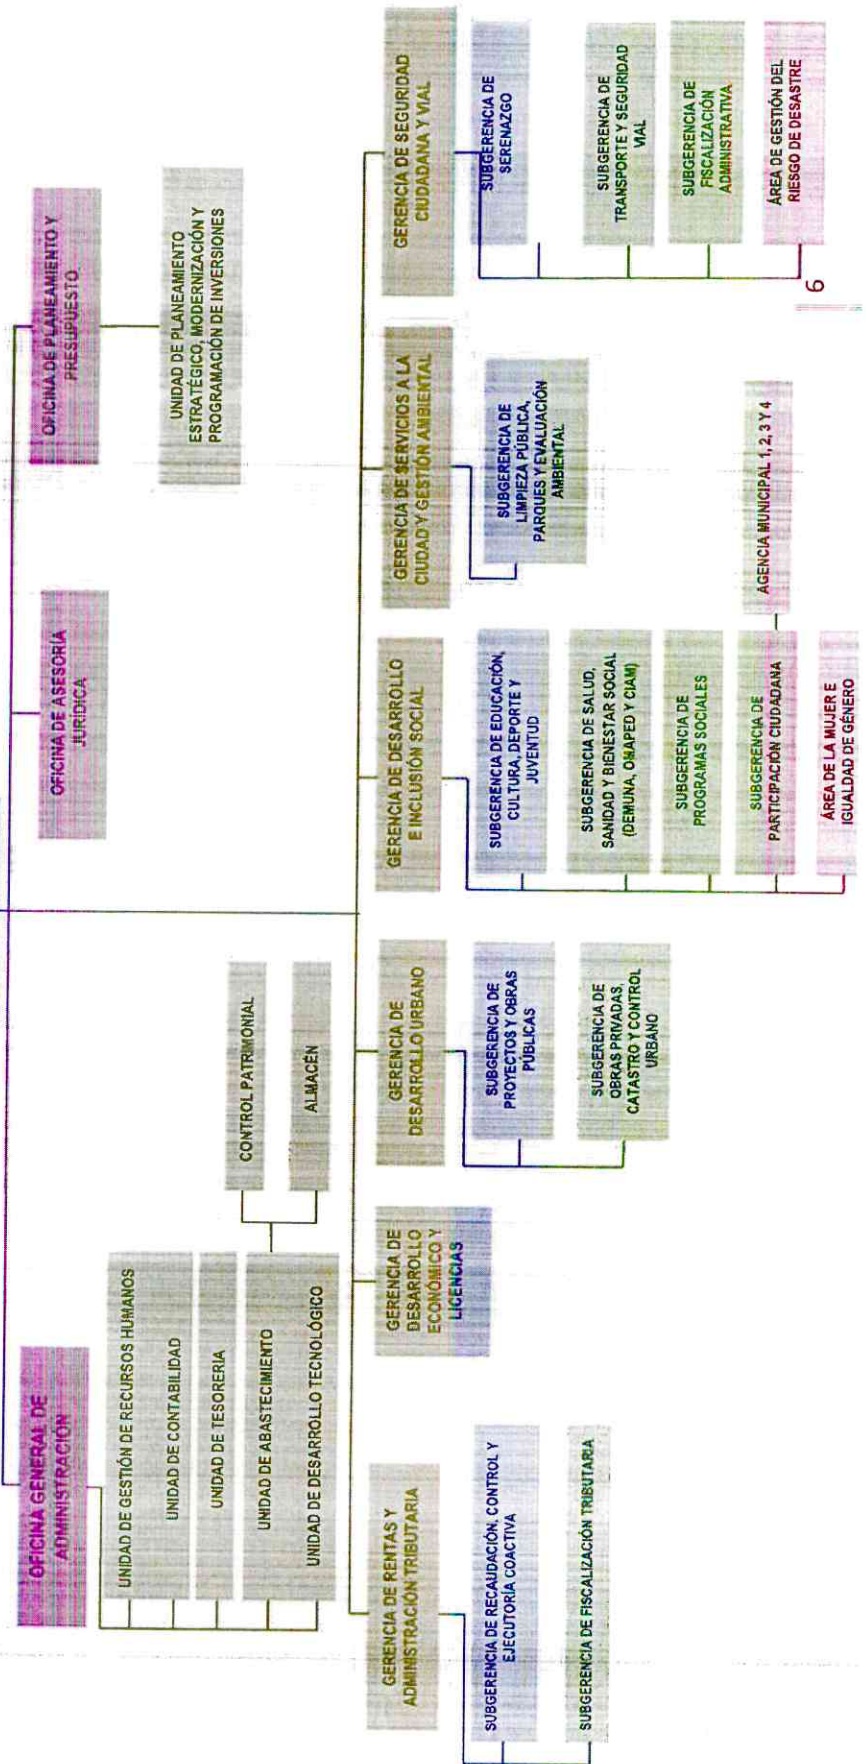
OFICINA DE PLANEAMIENTO Y PRESUPUESTO

UNIDAD DE PLANEAMIENTO ESTRATÉGICO, MODERNIZACIÓN Y PROGRAMACIÓN DE INVERSIONES

OFICINA DE ASESORÍA JURÍDICA

OFICINA GENERAL DE ADMINISTRACIÓN

UNIDAD DE GESTIÓN DE RECURSOS HUMANOS

UNIDAD DE CONTABILIDAD

UNIDAD DE TESORERIA

UNIDAD DE ABASTECIMIENTO

CONTROL PATRIMONIAL

ALMACÉN

UNIDAD DE DESARROLLO TECNOLÓGICO

GERENCIA DE SEGURIDAD CIUDADANA Y VIAL

SUBGERENCIA DE SERENAZGO

SUBGERENCIA DE TRANSPORTE Y SEGURIDAD VIAL

SUBGERENCIA DE FISCALIZACIÓN ADMINISTRATIVA

ÁREA DE GESTIÓN DEL RIESGO DE DESASTRE

GERENCIA DE SERVICIOS A LA CIUDAD Y GESTIÓN AMBIENTAL

SUBGERENCIA DE LIMPIEZA PÚBLICA, PARQUES Y EVALUACIÓN AMBIENTAL

GERENCIA DE DESARROLLO E INCLUSIÓN SOCIAL

SUBGERENCIA DE EDUCACIÓN, CULTURA, DEPORTE Y JUVENTUD

SUBGERENCIA DE SALUD, SANIDAD Y BIENESTAR SOCIAL (DEMUNA, OMAPED Y CIAM)

SUBGERENCIA DE PROGRAMAS SOCIALES

SUBGERENCIA DE PARTICIPACIÓN CIUDADANA

AGENCIA MUNICIPAL 1, 2, 3 Y 4

ÁREA DE LA MUJER E IGUALDAD DE GÉNERO

GERENCIA DE DESARROLLO URBANO

SUBGERENCIA DE PROYECTOS Y OBRAS PÚBLICAS

SUBGERENCIA DE OBRAS PRIVADAS, CATASTRO Y CONTROL URBANO

GERENCIA DE DESARROLLO ECONÓMICO Y LICENCIAS

GERENCIA DE RENTAS Y ADMINISTRACIÓN TRIBUTARIA

SUBGERENCIA DE RECAUDACIÓN, CONTROL Y EJECUTORIA COACTIVA

SUBGERENCIA DE FISCALIZACIÓN TRIBUTARIA

6